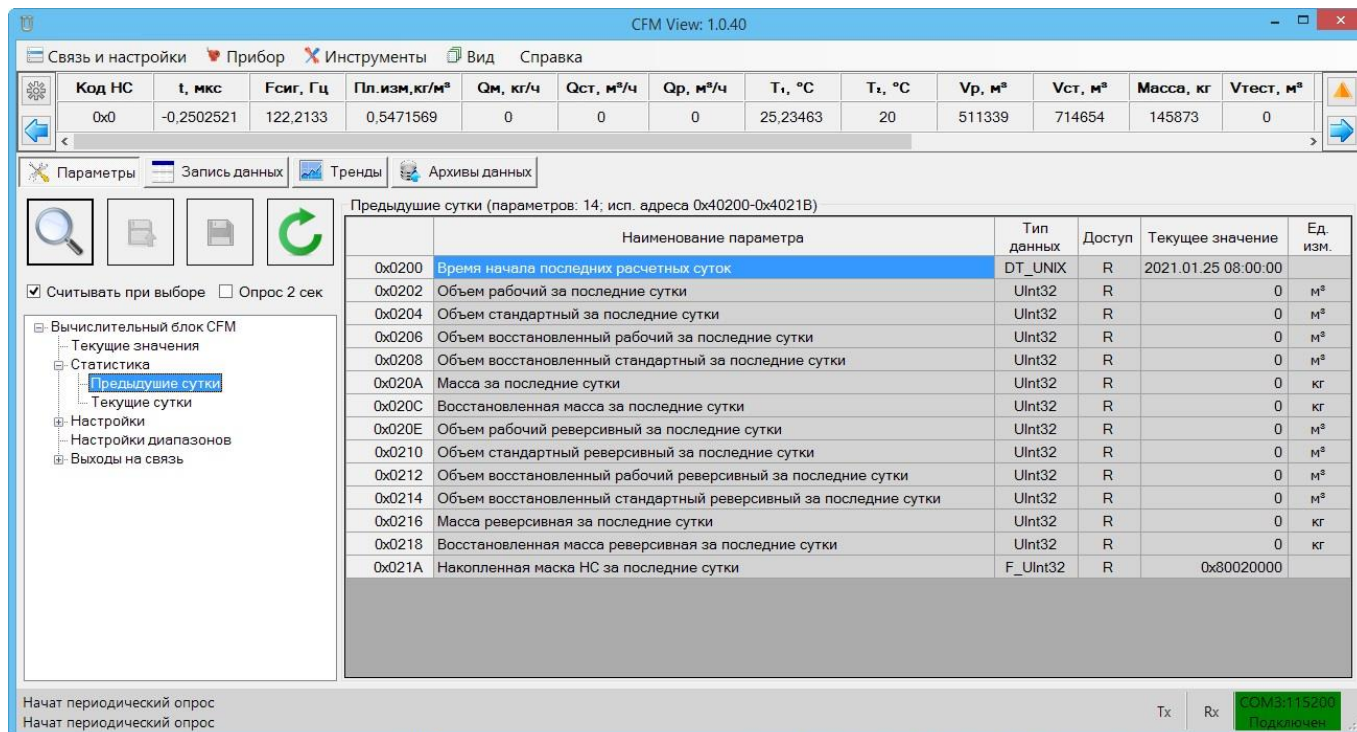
CFM View: 1.0.40

Связь и настройки Прибор Инструменты Вид Справка

| Код НС | t, мкс | Fсиг, Гц | Пл.изм,кг/м³ | Qм, кг/ч | Qст, м³/ч | Qр, м³/ч | T₁, °C | T₂, °C | Vр, м³ | Vст, м³ | Масса, кг | Vтест, м³ |
|---|---|---|---|---|---|---|---|---|---|---|---|---|
| 0x0 | -0,2502521 | 122,2133 | 0,5471569 | 0 | 0 | 0 | 25,23463 | 20 | 511339 | 714654 | 145873 | 0 |

Параметры Запись данных Тренды Архивы данных

☑ Считывать при выборе ☐ Опрос 2 сек

Вычислительный блок CFM
Текущие значения
Статистика
Предыдушие сутки
Текущие сутки
Настройки
Настройки диапазонов
Выходы на связь

Предыдушие сутки (параметров: 14; исп. адреса 0x40200-0x4021B)

| | Наименование параметра | Тип данных | Доступ | Текущее значение | Ед. изм. |
|---|---|---|---|---|---|
| 0x0200 | Время начала последних расчетных суток | DT_UNIX | R | 2021.01.25 08:00:00 | |
| 0x0202 | Объем рабочий за последние сутки | UInt32 | R | 0 | м³ |
| 0x0204 | Объем стандартный за последние сутки | UInt32 | R | 0 | м³ |
| 0x0206 | Объем восстановленный рабочий за последние сутки | UInt32 | R | 0 | м³ |
| 0x0208 | Объем восстановленный стандартный за последние сутки | UInt32 | R | 0 | м³ |
| 0x020A | Масса за последние сутки | UInt32 | R | 0 | кг |
| 0x020C | Восстановленная масса за последние сутки | UInt32 | R | 0 | кг |
| 0x020E | Объем рабочий реверсивный за последние сутки | UInt32 | R | 0 | м³ |
| 0x0210 | Объем стандартный реверсивный за последние сутки | UInt32 | R | 0 | м³ |
| 0x0212 | Объем восстановленный рабочий реверсивный за последние сутки | UInt32 | R | 0 | м³ |
| 0x0214 | Объем восстановленный стандартный реверсивный за последние сутки | UInt32 | R | 0 | м³ |
| 0x0216 | Масса реверсивная за последние сутки | UInt32 | R | 0 | кг |
| 0x0218 | Восстановленная масса реверсивная за последние сутки | UInt32 | R | 0 | кг |
| 0x021A | Накопленная маска НС за последние сутки | F_UInt32 | R | 0x80020000 | |

Начат периодический опрос
Начат периодический опрос

Tx Rx COM3:115200 Подключен